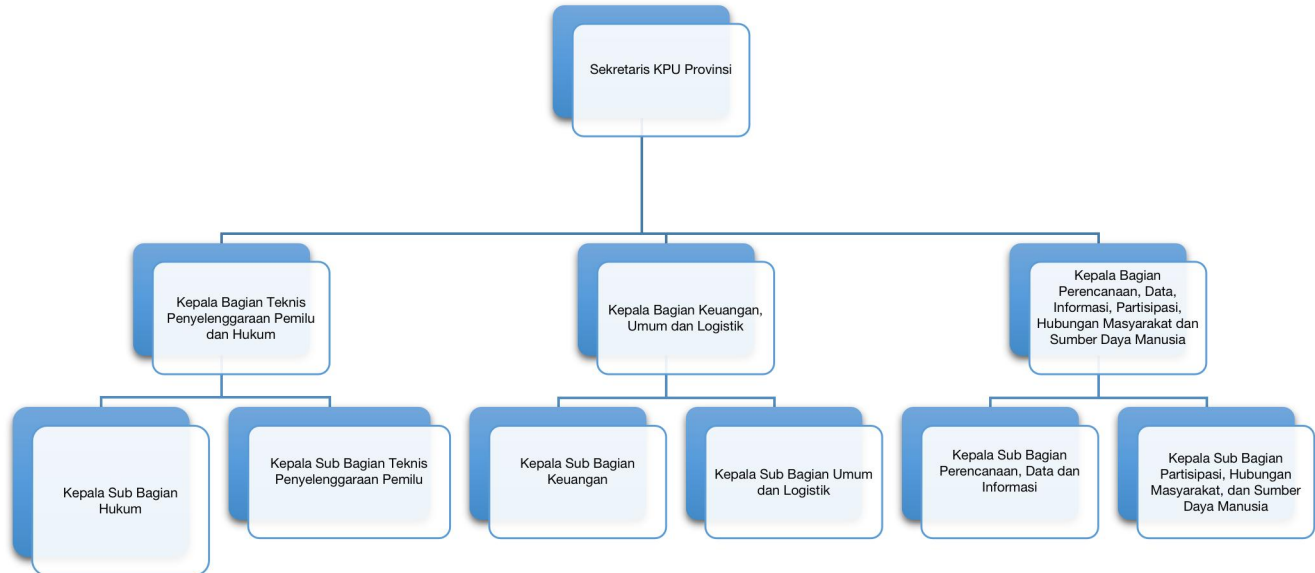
Sekretaris KPU Provinsi

Kepala Bagian Teknis Penyelenggaraan Pemilu dan Hukum

Kepala Bagian Keuangan, Umum dan Logistik

Kepala Bagian Perencanaan, Data, Informasi, Partisipasi, Hubungan Masyarakat dan Sumber Daya Manusia

Kepala Sub Bagian Hukum

Kepala Sub Bagian Teknis Penyelenggaraan Pemilu

Kepala Sub Bagian Keuangan

Kepala Sub Bagian Umum dan Logistik

Kepala Sub Bagian Perencanaan, Data dan Informasi

Kepala Sub Bagian Partisipasi, Hubungan Masyarakat, dan Sumber Daya Manusia